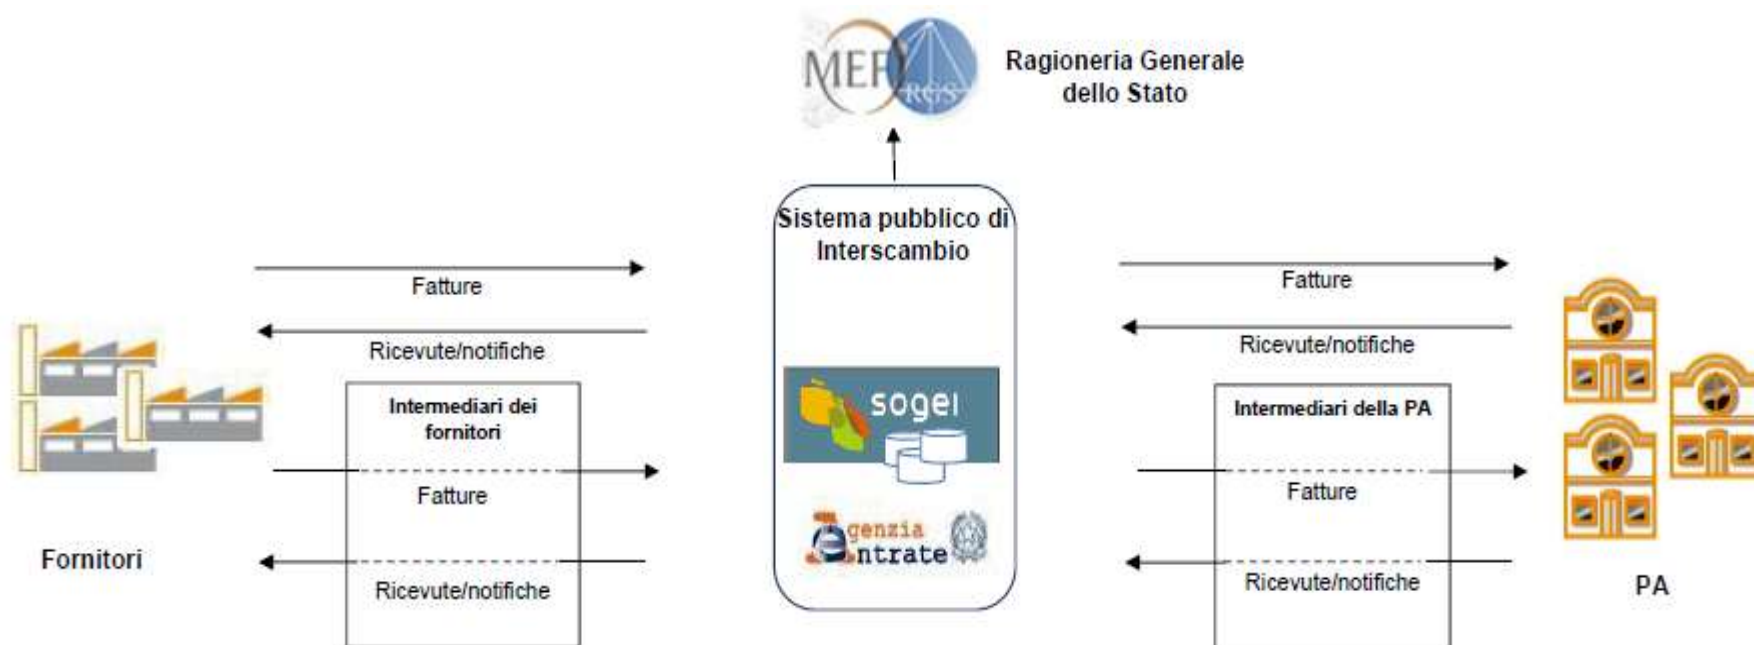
MEF RGS

Ragioneria Generale dello Stato

Sistema pubblico di Interscambio

Fatture

Ricevute/notifiche

Intermediari dei fornitori

Fatture

Ricevute/notifiche

Fornitori

sogei

genzia ntrate

Fatture

Ricevute/notifiche

Intermediari della PA

Fatture

Ricevute/notifiche

PA